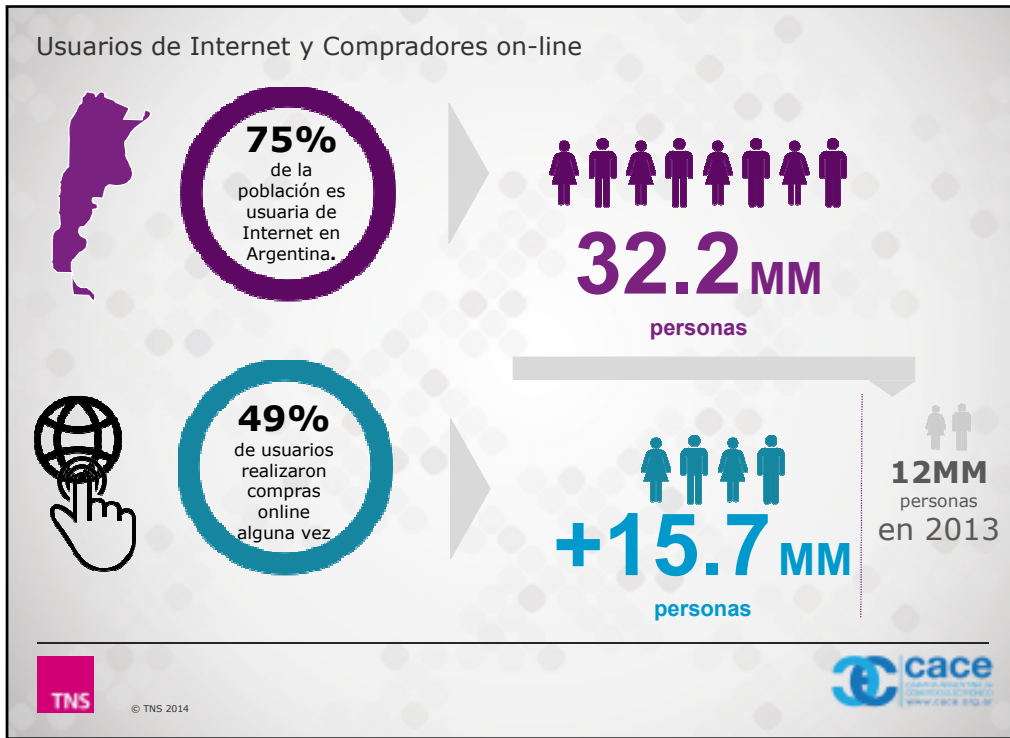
Usuarios de Internet y Compradores on-line

75%
de la población es usuaria de Internet en Argentina.

32.2 MM
personas

49%
de usuarios realizaron compras online alguna vez

+15.7 MM
personas

12MM
personas
en 2013

TNS

© TNS 2014

cace
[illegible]
www.cace.org.ar